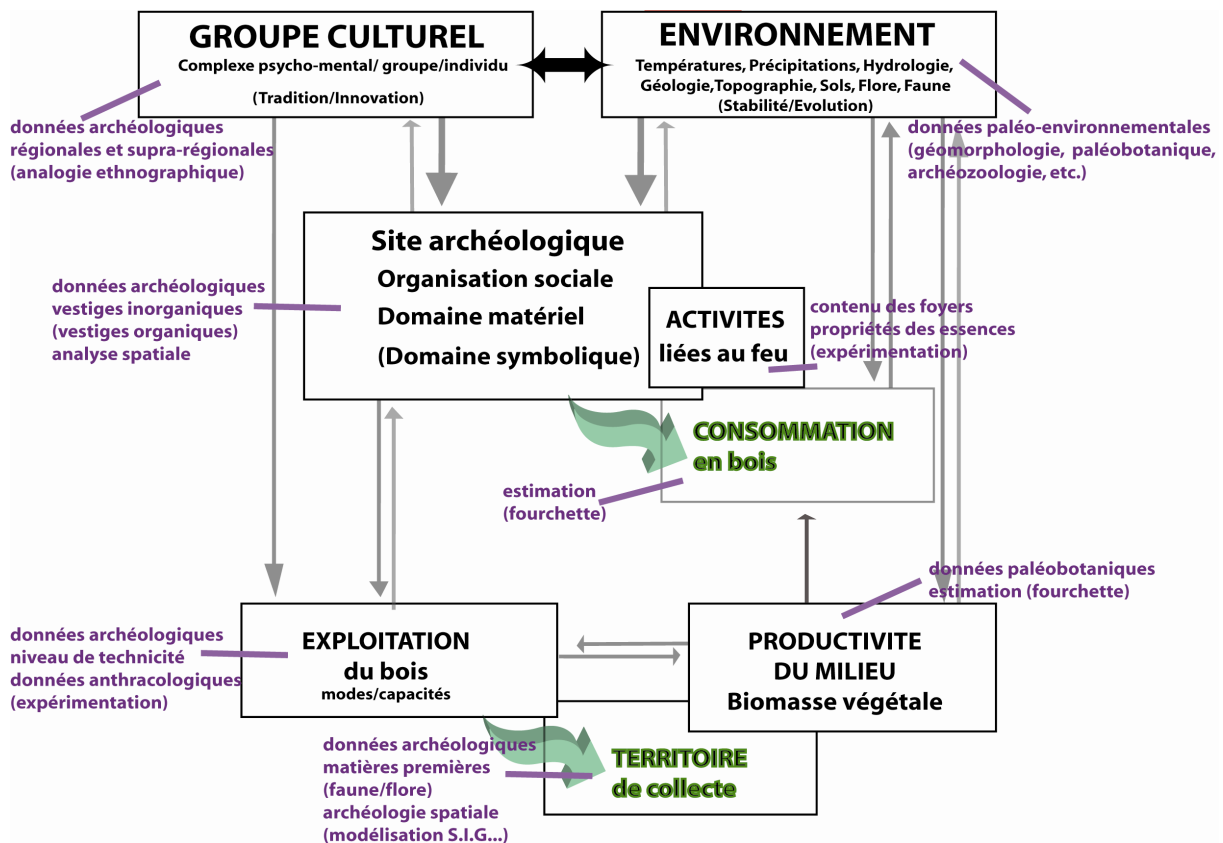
GROUPE CULTUREL
Complexe psycho-mental/ groupe/individu
(Tradition/Innovation)

ENVIRONNEMENT
Températures, Précipitations, Hydrologie, Géologie,Topographie, Sols, Flore, Faune
(Stabilité/Evolution)

données archéologiques régionales et supra-régionales (analogie ethnographique)

données paléo-environnementales (géomorphologie, paléobotanique, archéozoologie, etc.)

Site archéologique
Organisation sociale
Domaine matériel
(Domaine symbolique)

données archéologiques vestiges inorganiques (vestiges organiques) analyse spatiale

ACTIVITES liées au feu

contenu des foyers propriétés des essences (expérimentation)

CONSOMMATION en bois

estimation (fourchette)

données paléobotaniques estimation (fourchette)

données archéologiques niveau de technicité données anthracologiques (expérimentation)

EXPLOITATION du bois
modes/capacités

PRODUCTIVITE DU MILIEU
Biomasse végétale

données archéologiques matières premières (faune/flore) archéologie spatiale (modélisation S.I.G...)

TERRITOIRE de collecte